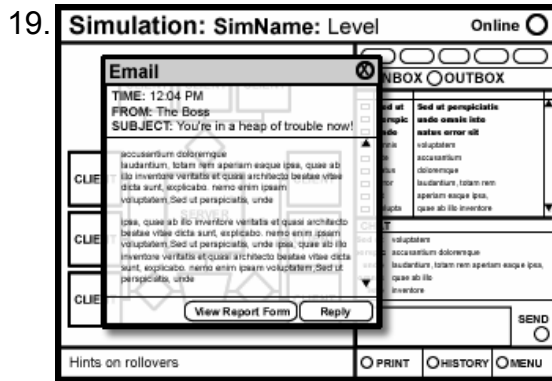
19. Simulation: SimName: Level

Online

Email

TIME: 12:04 PM
FROM: The Boss
SUBJECT: You're in a heap of trouble now!

accusantium doloremque laudantium, totam rem aperiam eaque ipsa, quae ab illo inventore veritatis et quasi architecto beatae vitae dicta sunt, explicabo. nemo enim ipsam voluptatem Sed ut perspiciatis, unde

ipsa, quae ab illo inventore veritatis et quasi architecto beatae vitae dicta sunt, explicabo. nemo enim ipsam voluptatem Sed ut perspiciatis, unde ipsa, quae ab illo inventore veritatis et quasi architecto beatae vitae dicta sunt, explicabo. nemo enim ipsam voluptatem Sed ut perspiciatis, unde

View Report Form

Reply

INBOX OUTBOX

Sed ut perspiciatis unde omnis iste natus error sit voluptatem accusantium doloremque laudantium, totam rem aperiam eaque ipsa, quae ab illo inventore

voluptatem accusantium doloremque laudantium, totam rem aperiam eaque ipsa, quae ab illo inventore

CLIE

CLIE

CLIE

SEND

Hints on rollovers

PRINT

HISTORY

MENU